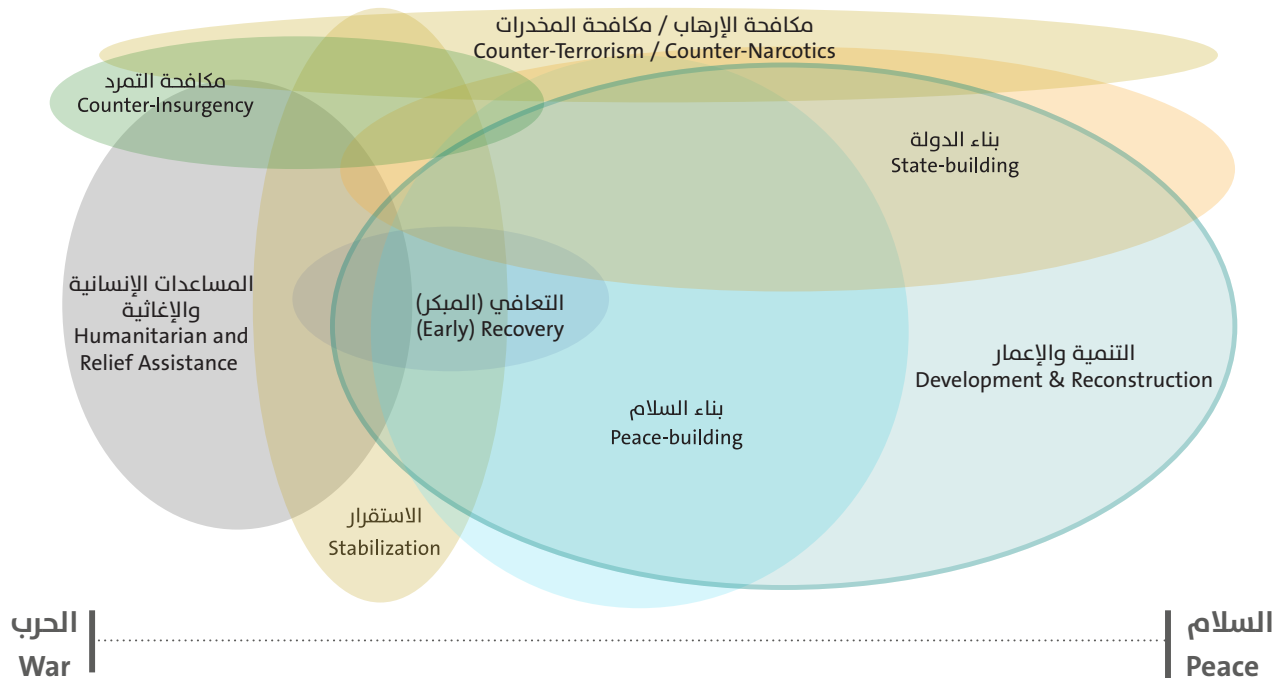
مكافحة الإرهاب / مكافحة المخدرات
Counter-Terrorism / Counter-Narcotics

مكافحة التمرد
Counter-Insurgency

بناء الدولة
State-building

المساعدات الإنسانية والإغاثية
Humanitarian and Relief Assistance

التعافي (المبكر)
(Early) Recovery

التنمية والإعمار
Development & Reconstruction

بناء السلام
Peace-building

الاستقرار
Stabilization

الحرب
War

السلام
Peace